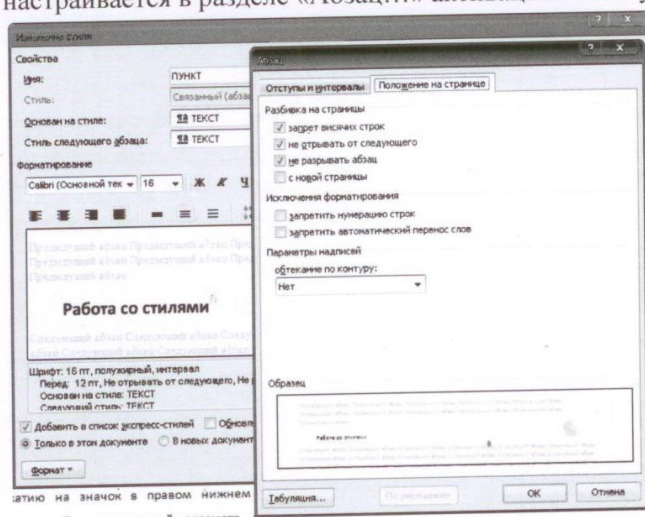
настраивается в разделе «Абзац»...

Изменение стиля

Свойства

Имя: ПУНКТ

Стиль: Связанный (абзац

Основан на стиле: ¶a ТЕКСТ

Стиль следующего абзаца: ¶a ТЕКСТ

Форматирование

Calibri (Основной тек 16 Ж К Ч

Предыдущий абзац Предыдущий абзац Предыдущий абзац Предыдущий абзац Предыдущий абзац

Работа со стилями

Следующий абзац Следующий абзац Следующий абзац Следующий абзац Следующий абзац

Шрифт: 16 пт, полужирный, интервал
Перед: 12 пт, Не отрывать от следующего, Не
Основан на стиле: ТЕКСТ
Следующий стиль: ТЕКСТ

Добавить в список экспресс-стилей Обновл

Только в этом документе В новых документ

Формат

Абзац

Отступы и интервалы Положение на странице

Разбивка на страницы

запрет висячих строк

не отрывать от следующего

не разрывать абзац

с новой страницы

Исключения форматирования

запретить нумерацию строк

запретить автоматический перенос слов

Параметры надписей

обтекание по контуру:

Нет

Образец

Работа со стилями

Табуляция... По умолчанию OK Отмена

...атию на значок в правом нижнем...